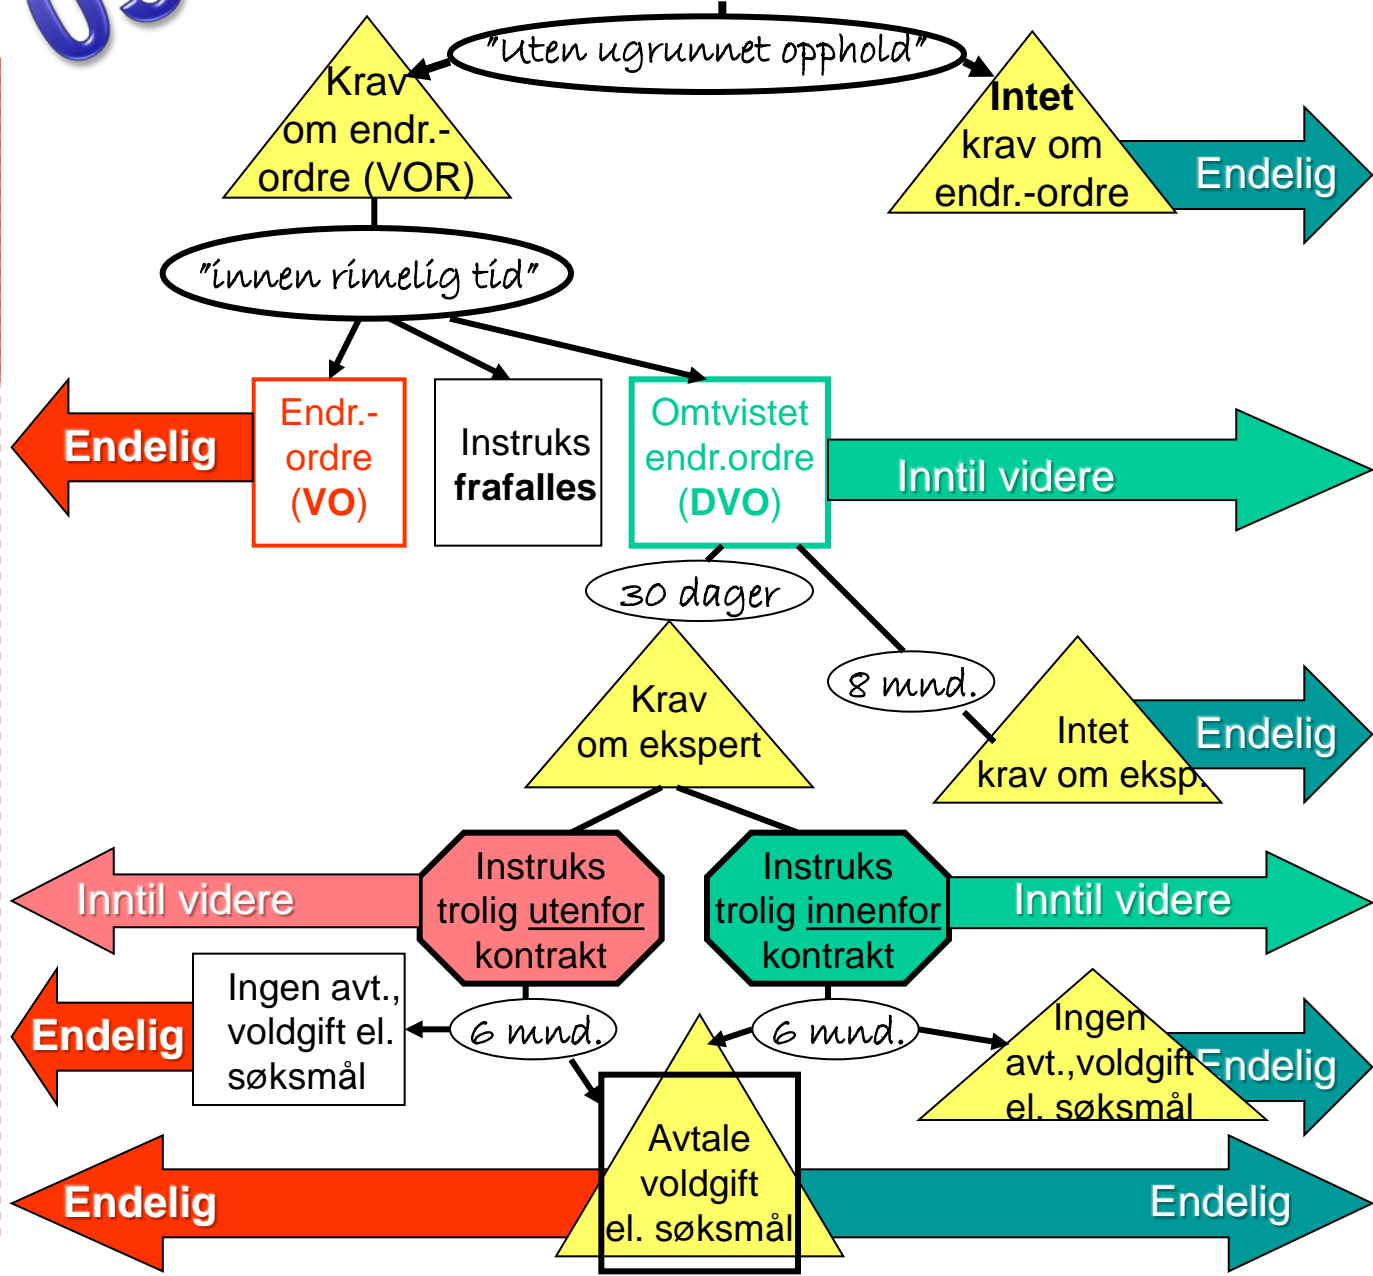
"Uten ugrunnet opphold"

Krav om endr.-ordre (VOR)

Intet krav om endr.-ordre

Endelig

"innen rimelig tid"

Endelig

Endr.-ordre (VO)

Instruks frafalles

Omtvistet endr.ordre (DVO)

Inntil videre

30 dager

8 mnd.

Krav om ekspert

Intet krav om eksp.

Endelig

Inntil videre

Instruks trolig utenfor kontrakt

Instruks trolig innenfor kontrakt

Inntil videre

Endelig

Ingen avt., voldgift el. søksmål

6 mnd.

6 mnd.

Ingen avt.,voldgift el. søksmål

Endelig

Endelig

Avtale voldgift el. søksmål

Endelig